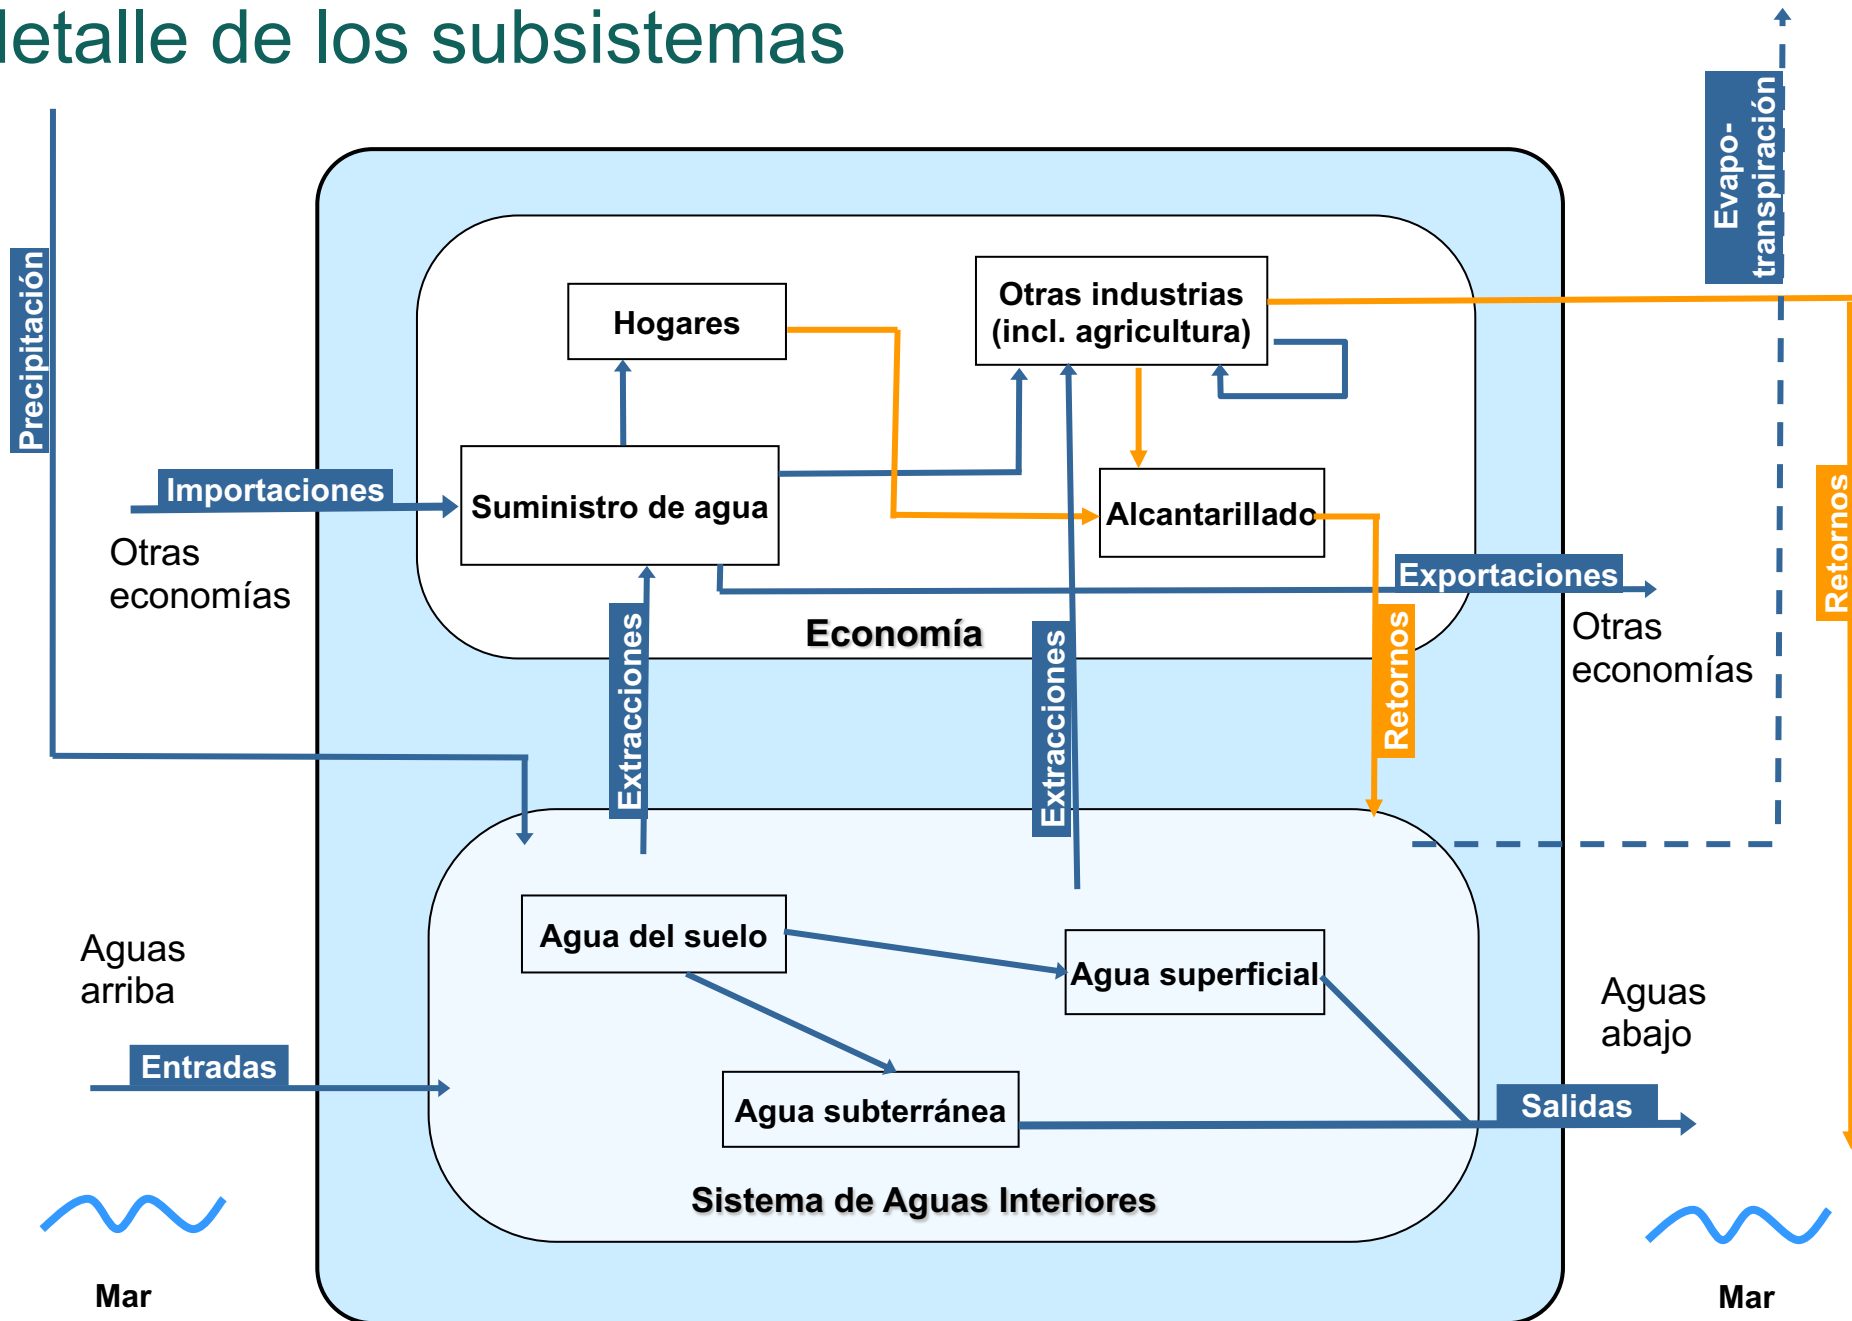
letalle de los subsistemas

Precipitación

Evapo-transpiración

Hogares

Otras industrias (incl. agricultura)

Importaciones

Suministro de agua

Alcantarillado

Otras economías

Exportaciones

Otras economías

Retornos

Economía

Extracciones

Extracciones

Retornos

Agua del suelo

Agua superficial

Aguas arriba

Aguas abajo

Entradas

Agua subterránea

Salidas

Sistema de Aguas Interiores

Mar

Mar